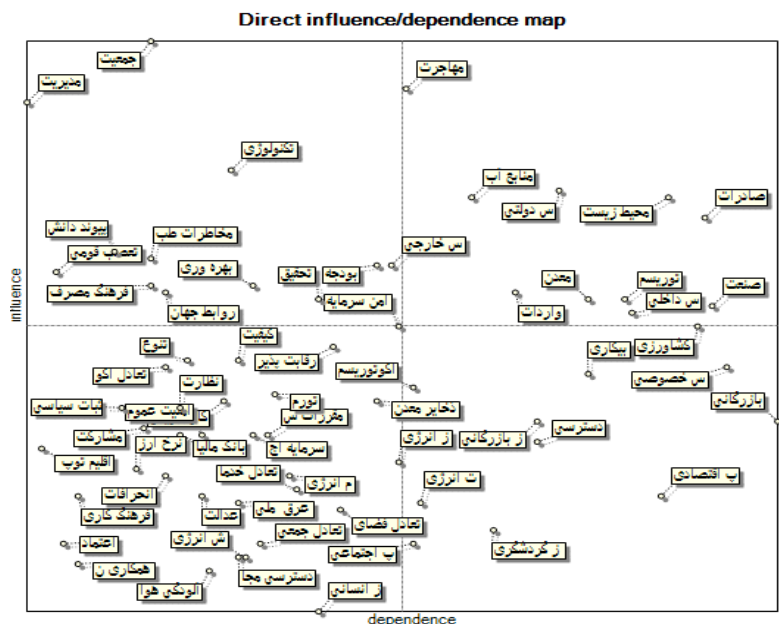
Direct influence/dependence map

جمعیت
مدیریت
مهاجرت
تکنولوژی
منابع آب
س دولتی
محیط زیست
صادرات
پیوند دانش
تعصب قومی
مخاطرات طب
س خارجی
بهره وری
بودجه تحقیق
معدن
توریسم
صنعت
فرهنگ مصرف
روابط جهان
امن سرمایه
واردات
س داخلی
تنوع
کیفیت
رقابت پذیر
کشاورزی
بیکاری
تعادل اکو
نظارت
اکوتوریسم
س خصوصی
بازرگانی
ثبات سیاسی
مالکیت عموم
تورم
مقررات س
ذخایر معدن
مشارکت
نرخ ارز
بانک مالیا
سرمایه اج
ز انرژی
ز بازرگانی
دسترسی
اقلیم توپ
تعادل جنسا
م انرژی
ت انرژی
پ اقتصادی
انحرافات
فرهنگ کاری
عرق ملی
عدالت
تعادل فضای
اعتماد
ش انرژی
تعادل جمعی
پ اجتماعی
ز گردشگری
همکاری ن
دسترسی مجا
الونگی هوا
ز انسانی

influence
dependence